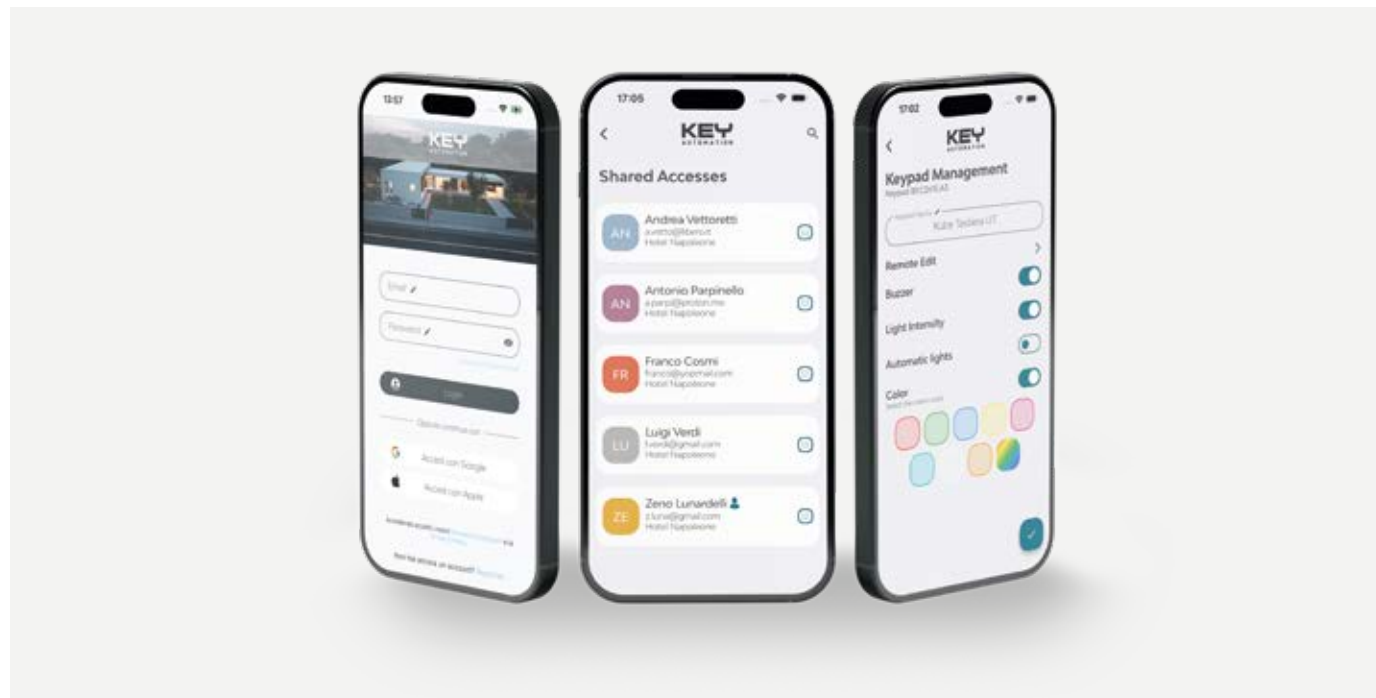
12:57

KEY
AUTOMATION

Email

Password

Login

Oppure continua con

Accedi con Google

Accedi con Apple

Non hai ancora un account? Registrati

17:05

KEY
AUTOMATION

Shared Accesses

AN Andrea Vettoretti
a.vetto@libero.it
Hotel Napoleone

AN Antonio Parpinello
a.parpi@proton.me
Hotel Napoleone

FR Franco Cosmi
franco@ymail.com
Hotel Napoleone

LU Luigi Verdi
l.verdi@gmail.com
Hotel Napoleone

ZE Zeno Lunardelli
z.luna@gmail.com
Hotel Napoleone

17:02

KEY
AUTOMATION

Keypad Management

Kube Tastiera UT

Remote Edit

Buzzer

Light Intensity

Automatic lights

Color